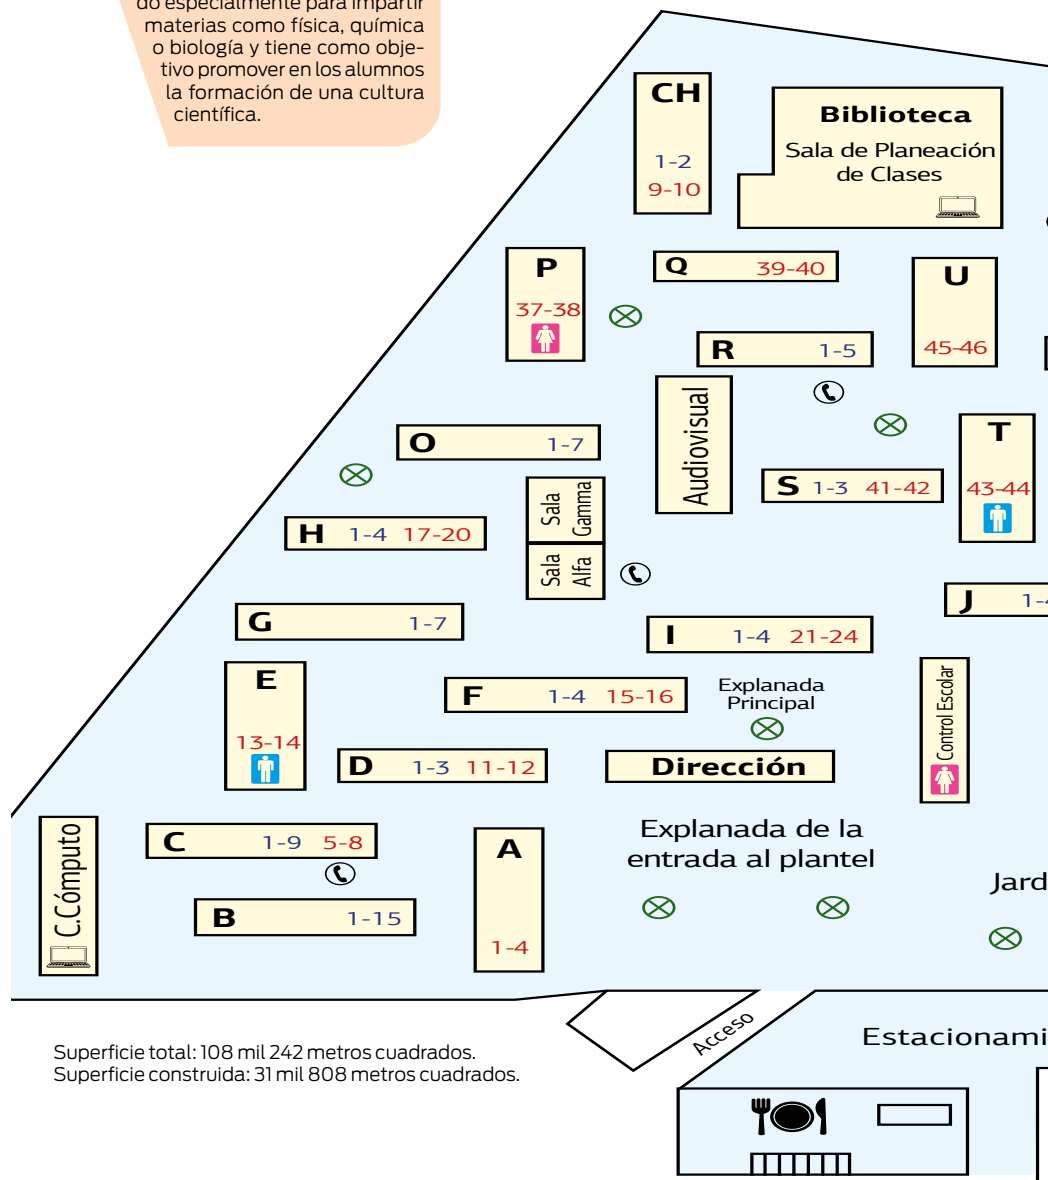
do especialmente para impartir materias como física, química o biología y tiene como objetivo promover en los alumnos la formación de una cultura científica.

CH
1-2
9-10

Biblioteca
Sala de Planeación de Clases

P
37-38

Q 39-40

U
45-46

R 1-5

Audiovisual

O 1-7

T
43-44

S 1-3 41-42

Sala Gamma

H 1-4 17-20

Sala Alfa

G 1-7

J 1-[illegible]

I 1-4 21-24

E
13-14

F 1-4 15-16

Explanada Principal

Control Escolar

D 1-3 11-12

Dirección

C.Cómputo

C 1-9 5-8

A
1-4

Explanada de la entrada al plantel

Jard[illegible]

B 1-15

Acceso

Estacionami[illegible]

Superficie total: 108 mil 242 metros cuadrados.
Superficie construida: 31 mil 808 metros cuadrados.